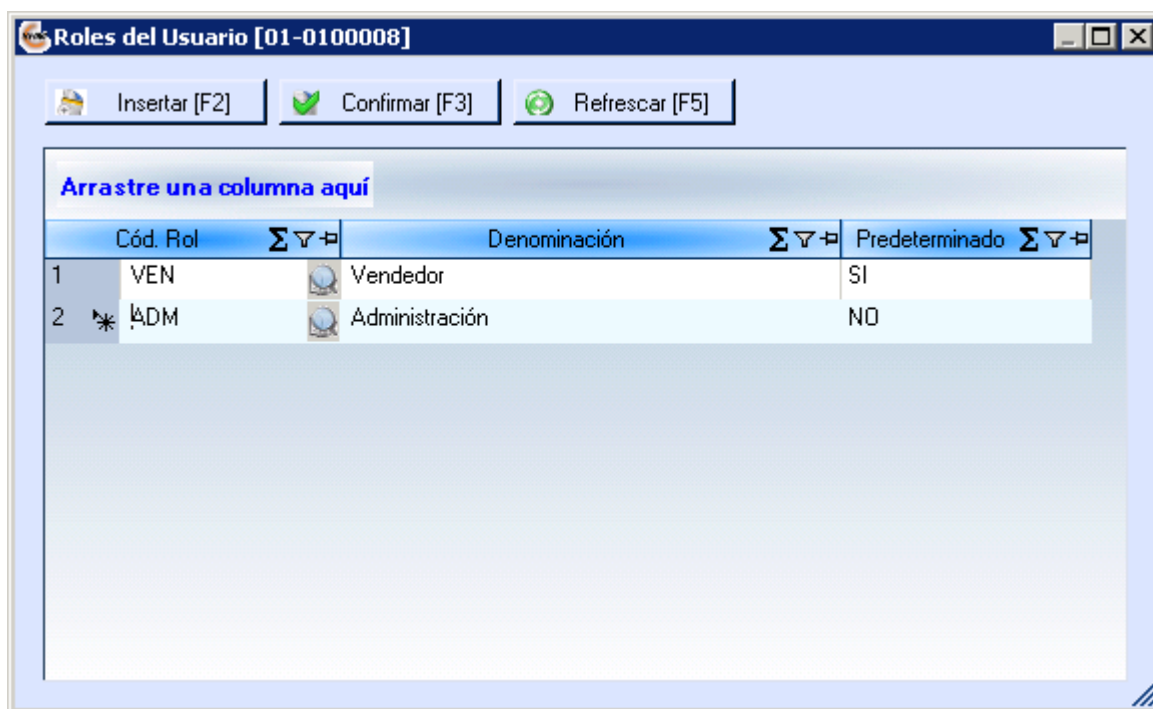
Roles del Usuario [01-0100008]

Insertar [F2]
Confirmar [F3]
Refrescar [F5]

Arrastre una columna aquí

| | Cód. Rol | Denominación | Predeterminado |
|---|---|---|---|
| 1 | VEN | Vendedor | SI |
| 2 | ADM | Administración | NO |